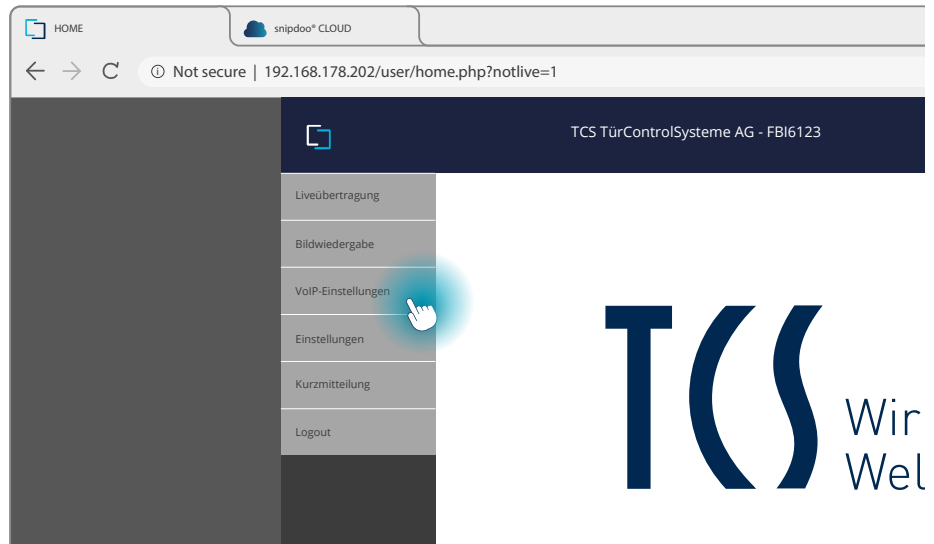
HOME

snipdoo® CLOUD

Not secure | 192.168.178.202/user/home.php?notlive=1

TCS TürControlSysteme AG - FBI6123

Liveübertragung

Bildwiedergabe

VoIP-Einstellungen

Einstellungen

Kurzmitteilung

Logout

TCS

Wir

Wel